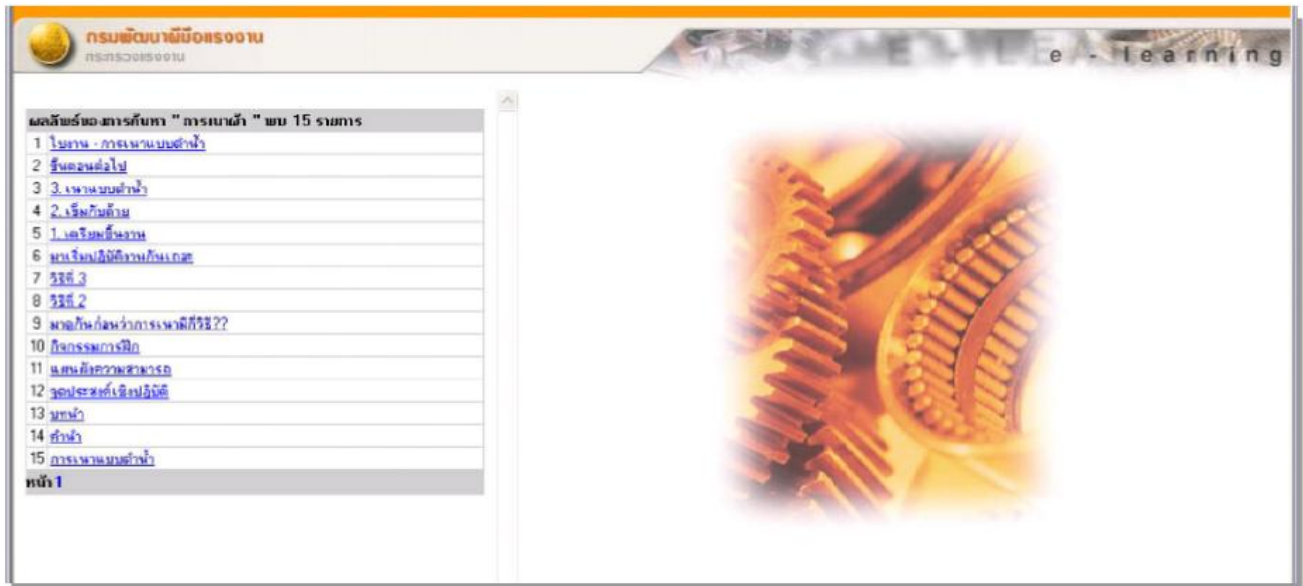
กรมพัฒนาฝีมือแรงงาน
กระทรวงแรงงาน

e - learning

ผลลัพธ์ของการค้นหา " การเผาสี " พบ 15 รายการ

| | |
|---|---|
| 1 | ใบงาน - การเผาแบบดำน้ำ |
| 2 | ขั้นตอนต่อไป |
| 3 | 3. เผาแบบดำน้ำ |
| 4 | 2. เริ่มกันด้าม |
| 5 | 1. เตรียมชิ้นงาน |
| 6 | มาเริ่มปฏิบัติงานกันเถอะ |
| 7 | วิธีที่ 3 |
| 8 | วิธีที่ 2 |
| 9 | มาดูกันก่อนว่าการเผามีกี่วิธี?? |
| 10 | กิจกรรมการฝึก |
| 11 | แผนผังความสามารถ |
| 12 | จุดประสงค์เชิงปฏิบัติ |
| 13 | บทนำ |
| 14 | คำนำ |
| 15 | การเผาแบบดำน้ำ |

หน้า 1